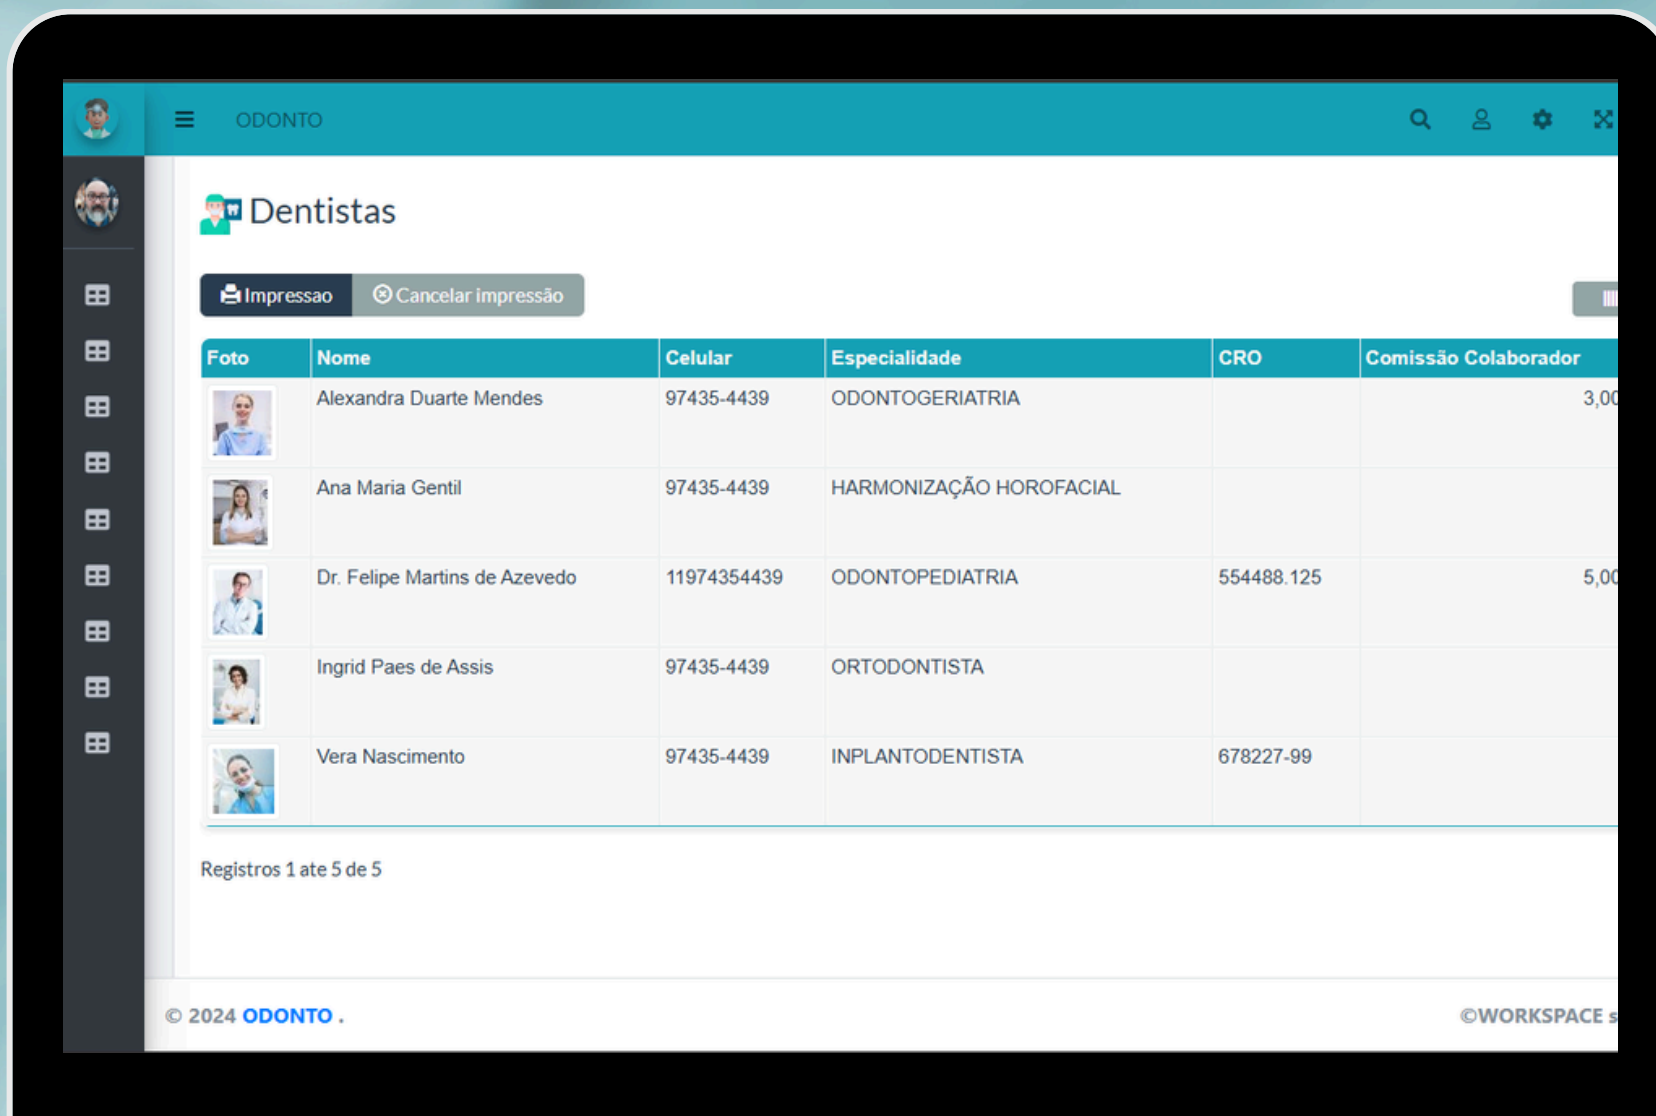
ODONTO

Dentistas

Impressao Cancelar impressão

| Foto | Nome | Celular | Especialidade | CRO | Comissão Colaborador |
|---|---|---|---|---|---|
| | Alexandra Duarte Mendes | 97435-4439 | ODONTOGERIATRIA | | 3,0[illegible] |
| | Ana Maria Gentil | 97435-4439 | HARMONIZAÇÃO HOROFACIAL | | |
| | Dr. Felipe Martins de Azevedo | 11974354439 | ODONTOPEDIATRIA | 554488.125 | 5,0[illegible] |
| | Ingrid Paes de Assis | 97435-4439 | ORTODONTISTA | | |
| | Vera Nascimento | 97435-4439 | INPLANTODENTISTA | 678227-99 | |

Registros 1 ate 5 de 5

© 2024 ODONTO .

©WORKSPACE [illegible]